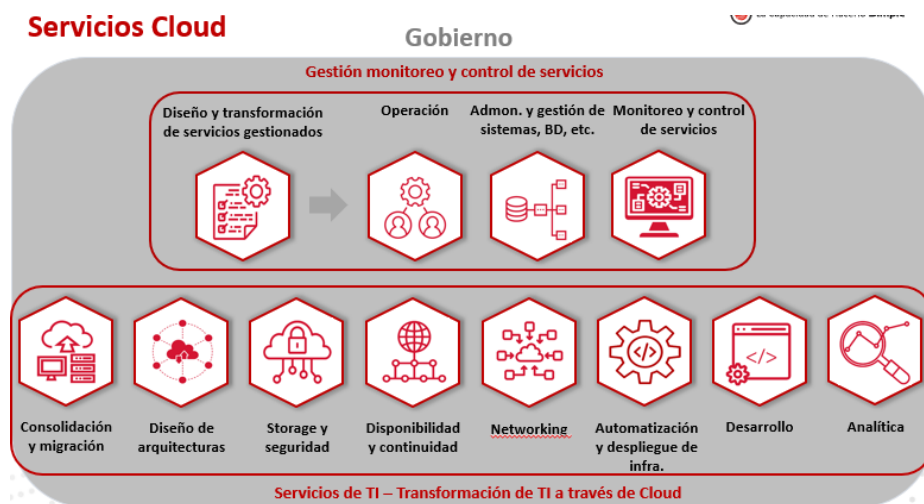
Servicios Cloud

Gobierno

Gestión monitoreo y control de servicios

Diseño y transformación de servicios gestionados

Operación

Admon. y gestión de sistemas, BD, etc.

Monitoreo y control de servicios

Consolidación y migración

Diseño de arquitecturas

Storage y seguridad

Disponibilidad y continuidad

Networking

Automatización y despliegue de infra.

Desarrollo

Analítica

Servicios de TI – Transformación de TI a través de Cloud